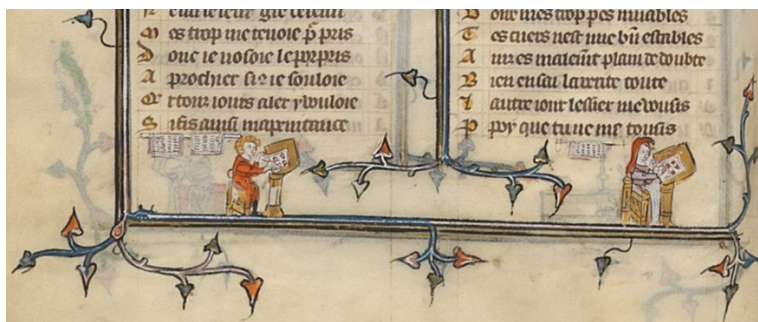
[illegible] eur le leur gie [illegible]
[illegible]es trop me trouoie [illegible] pus
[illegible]onc le nosoie le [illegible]
Aprochier se le souloie
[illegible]rtout tous aler y vouloie
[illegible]ais ainsi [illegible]

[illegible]ont mes trop pes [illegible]
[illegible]es cuers nest mie bien estables
A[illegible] mes maleurt plain de doubte
B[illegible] en sui lauente toute
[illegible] autre tour lessier me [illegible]
P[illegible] que tu ne me touses